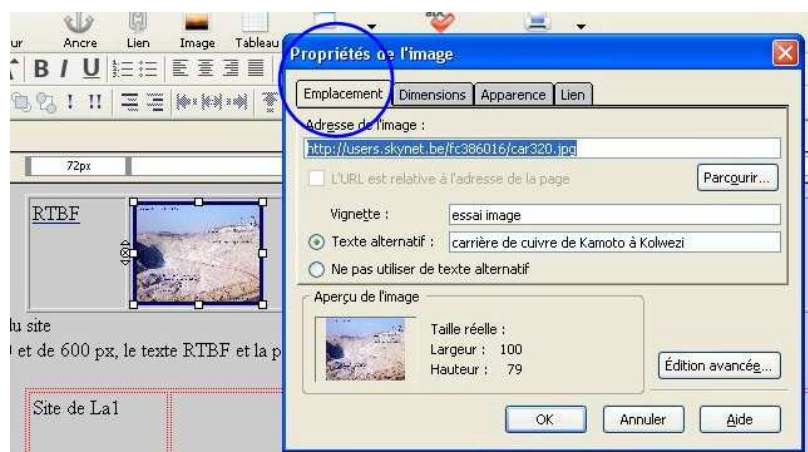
ur Ancre Lien Image Tableau

B I U

72px

RTBF

lu site
l et de 600 px, le texte RTBF et la p

Site de La1

Propriétés de l'image

Emplacement | Dimensions | Apparence | Lien

Adresse de l'image :
http://users.skynet.be/fc386016/car320.jpg

L'URL est relative à l'adresse de la page
Parcourir...

Vignette : essai image

Texte alternatif : carrière de cuivre de Kamoto à Kolwezi

Ne pas utiliser de texte alternatif

Aperçu de l'image

Taille réelle :
Largeur : 100
Hauteur : 79

Édition avancée...

OK | Annuler | Aide